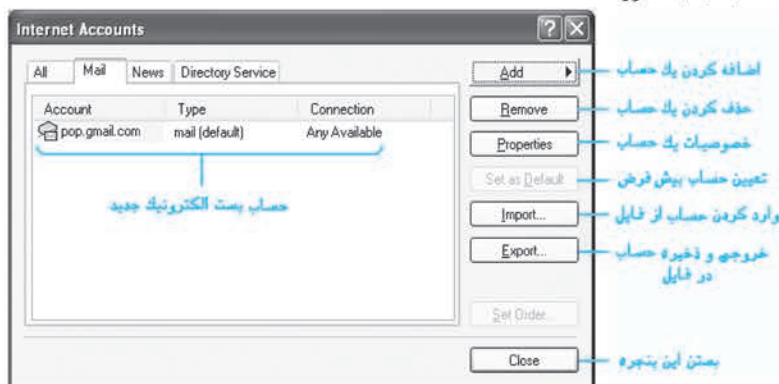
Internet Accounts

All | Mail | News | Directory Service

| Account | Type | Connection |
|---|---|---|
| pop.gmail.com | mail (default) | Any Available |

حساب پست الکترونیک جدید

Add
Remove
Properties
Set as Default
Import...
Export...
Set Order...
Close

اضافه کردن یک حساب
حذف کردن یک حساب
خصوصیات یک حساب
تعیین حساب پیش فرض
وارد کردن حساب از فایل
خروجی و ذخیره حساب در فایل
بستن این پنجره